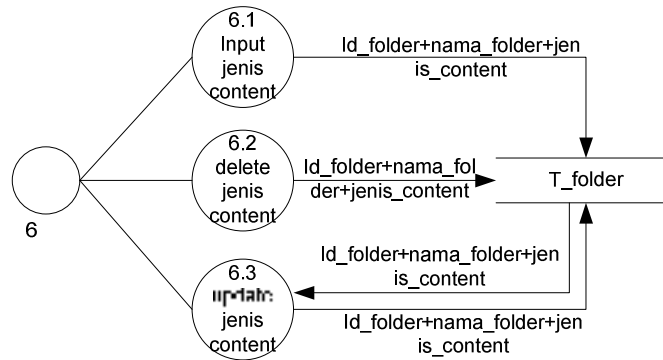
6

6.1
Input
jenis
content

Id_folder+nama_folder+jenis_content

6.2
delete
jenis
content

Id_folder+nama_folder+jenis_content

T_folder

Id_folder+nama_folder+jenis_content

6.3
update
jenis
content

Id_folder+nama_folder+jenis_content